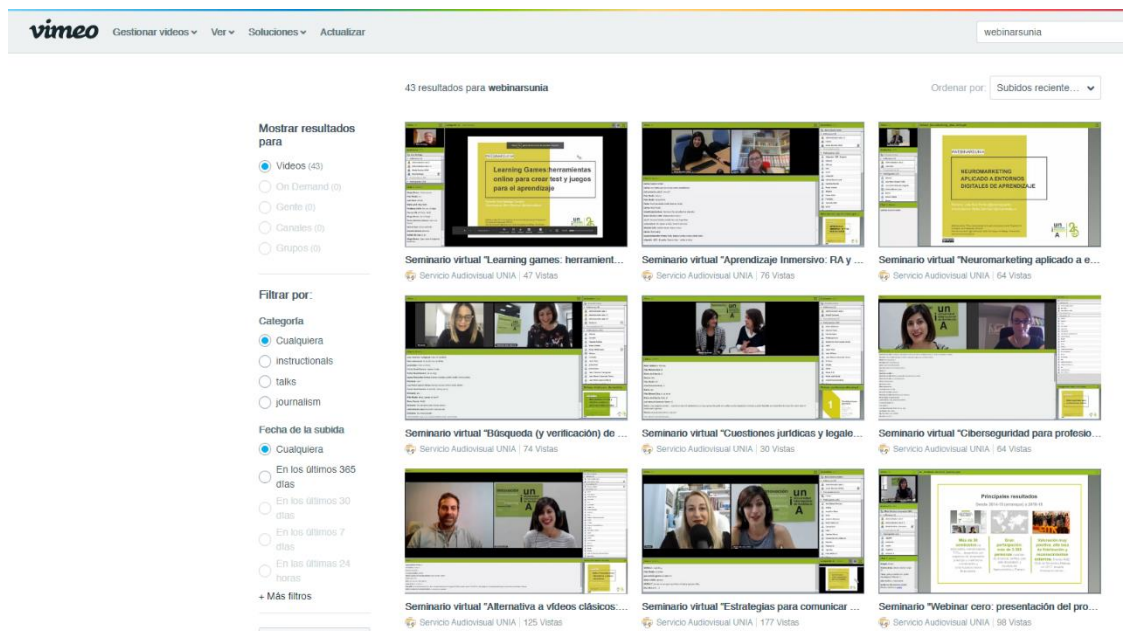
vimeo Gestionar videos Ver Soluciones Actualizar

webinarsunia

43 resultados para webinarsunia

Ordenar por: Subidos reciente...

Mostrar resultados para

Videos (43)
On Demand (0)
Gente (0)
Canales (0)
Grupos (0)

Filtrar por:

Categoría
Cualquiera
instructionals
talks
journalism

Fecha de la subida
Cualquiera
En los últimos 365 días
En los últimos 30 días
En los últimos 7 días
En las últimas 24 horas

+ Más filtros

Learning Games herramientas online para crear test y juegos para el aprendizaje

Seminario virtual "Learning games: herramient...
Servicio Audiovisual UNIA | 47 Vistas

Seminario virtual "Aprendizaje Inmersivo: RA y ...
Servicio Audiovisual UNIA | 76 Vistas

NEUROMARKETING APLICADO A ENTORNOS DIGITALES DE APRENDIZAJE

Seminario virtual "Neuromarketing aplicado a e...
Servicio Audiovisual UNIA | 64 Vistas

Seminario virtual "Búsqueda (y verificación) de ...
Servicio Audiovisual UNIA | 74 Vistas

Seminario virtual "Cuestiones jurídicas y legale...
Servicio Audiovisual UNIA | 30 Vistas

Seminario virtual "Ciberseguridad para profesio...
Servicio Audiovisual UNIA | 64 Vistas

Seminario virtual "Alternativa a vídeos clásicos:...
Servicio Audiovisual UNIA | 125 Vistas

Seminario virtual "Estrategias para comunicar ...
Servicio Audiovisual UNIA | 177 Vistas

Principales resultados

Seminario "Webinar cero: presentación del pro...
Servicio Audiovisual UNIA | 98 Vistas